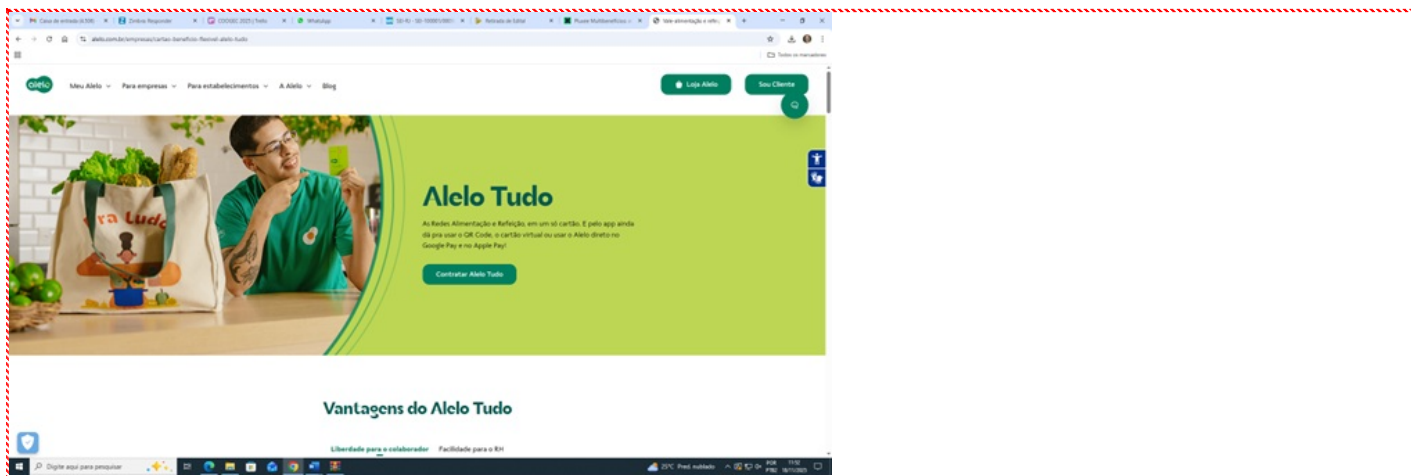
Caixa de entrada (4.508) | Zimbra: Responder | CODGEC 2025 | Trello | WhatsApp | SEI-RJ - SEI-59989... | Retirada de Edital | Fluxos Multibenefícios | Vale alimentação e refei...

alelo.com.br/empresas/cartao-beneficio-flexivel-alelo-tudo

Todos os marcadores

alelo

Meu Alelo

Para empresas

Para estabelecimentos

A Alelo

Blog

Loja Alelo

Sou Cliente

ra Tudo

Alelo Tudo

As Redes Alimentação e Refeição, em um só cartão. E pelo app ainda dá pra usar o QR Code, o cartão virtual ou usar o Alelo direto no Google Pay e no Apple Pay!

Contratar Alelo Tudo

Vantagens do Alelo Tudo

Liberdade para o colaborador

Facilidade para o RH

Digite aqui para pesquisar

25°C Pred. nublado

POR PTB2

11:52 18/11/2025